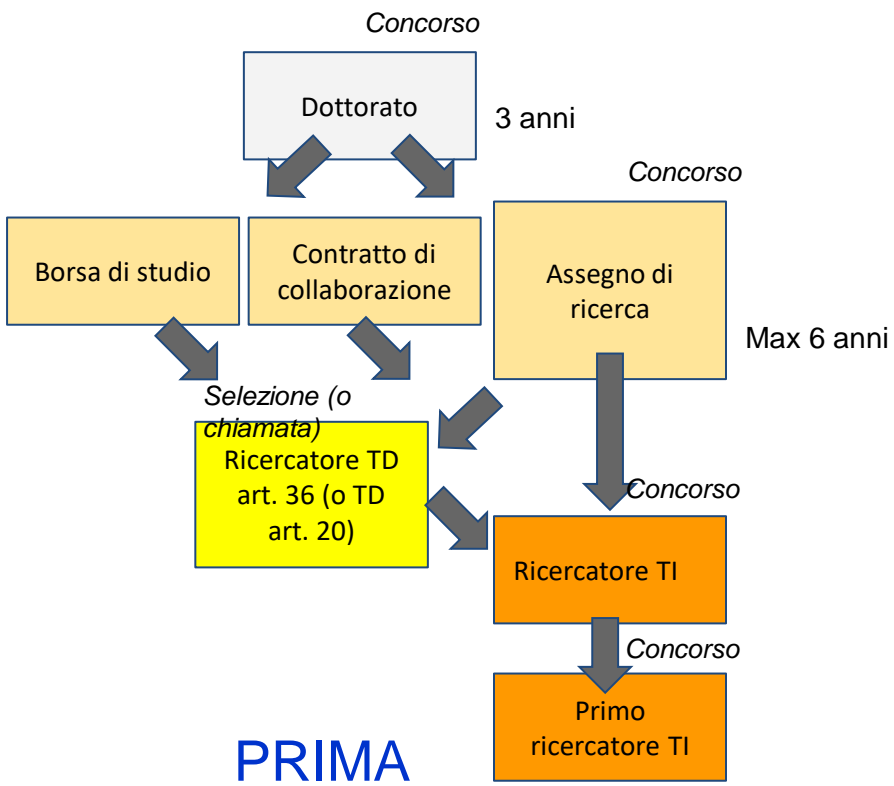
Concorso

Dottorato

3 anni

Concorso

Borsa di studio

Contratto di collaborazione

Assegno di ricerca

Max 6 anni

Selezione (o chiamata)

Ricercatore TD art. 36 (o TD art. 20)

Concorso

Ricercatore TI

Concorso

Primo ricercatore TI

PRIMA